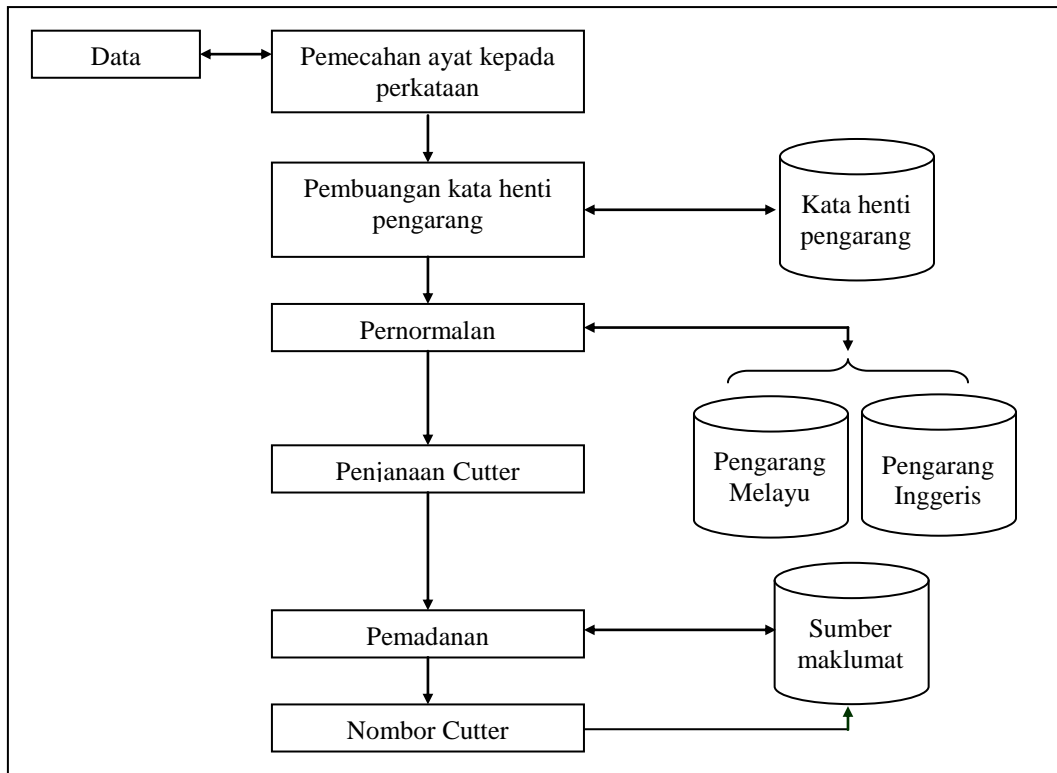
Data

Pemecahan ayat kepada perkataan

Pembuangan kata henti pengarang

Kata henti pengarang

Pernormalan

Pengarang Melayu

Pengarang Inggeris

Penjanaan Cutter

Pemadanan

Sumber maklumat

Nombor Cutter